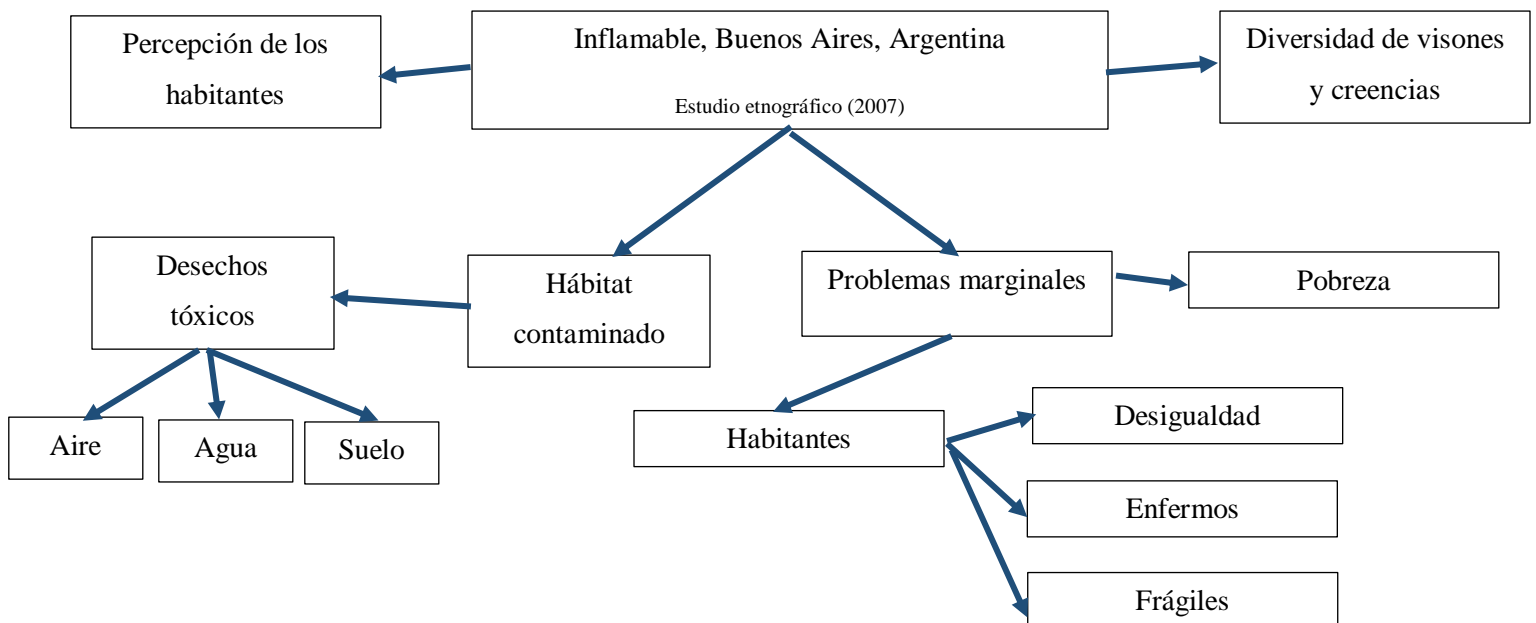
Percepción de los habitantes

Inflamable, Buenos Aires, Argentina

Estudio etnográfico (2007)

Diversidad de visones y creencias

Desechos tóxicos

Hábitat contaminado

Problemas marginales

Pobreza

Aire

Agua

Suelo

Habitantes

Desigualdad

Enfermos

Frágiles